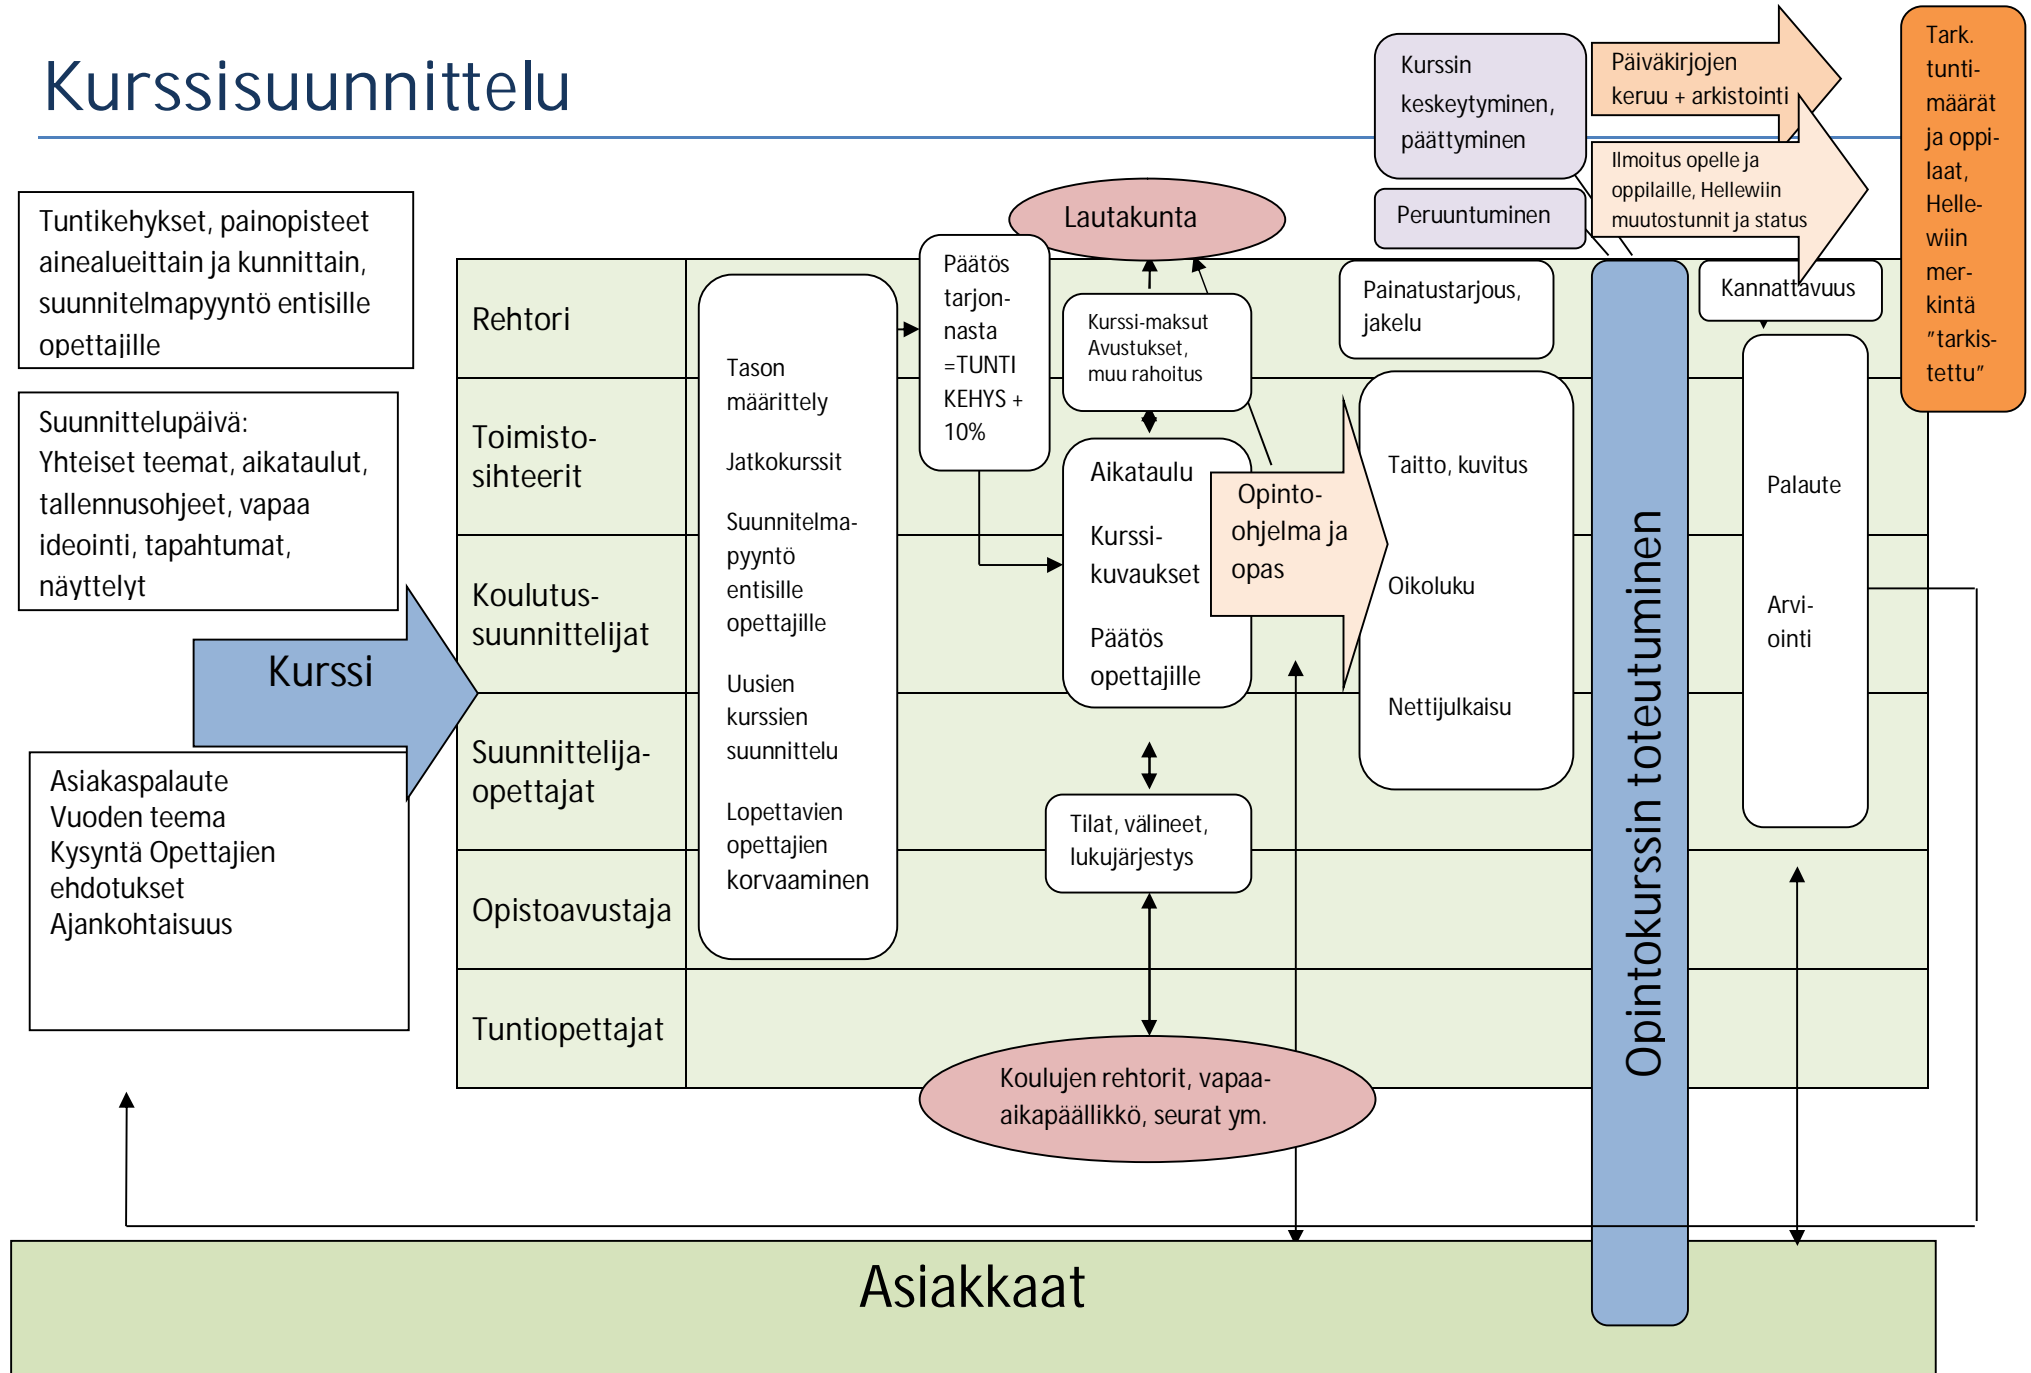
Kurssisuunnittelu

Tuntikehykset, painopisteet ainealueittain ja kunnittain, suunnitelmapyyntö entisille opettajille

Suunnittelupäivä: Yhteiset teemat, aikataulut, tallennusohjeet, vapaa ideointi, tapahtumat, näyttelyt

Kurssi

Asiakaspalaute
Vuoden teema
Kysyntä Opettajien ehdotukset
Ajankohtaisuus

Rehtori

Toimisto-sihteerit

Koulutus-suunnittelijat

Suunnittelija-opettajat

Opistoavustaja

Tuntiopettajat

Tason määrittely

Jatkokurssit

Suunnitelma-pyyntö entisille opettajille

Uusien kurssien suunnittelu

Lopettavien opettajien korvaaminen

Päätös tarjon-nasta =TUNTI KEHYS + 10%

Lautakunta

Kurssi-maksut Avustukset, muu rahoitus

Aikataulu

Kurssi-kuvaukset

Päätös opettajille

Opinto-ohjelma ja opas

Tilat, välineet, lukujärjestys

Koulujen rehtorit, vapaa-aikapäällikkö, seurat ym.

Kurssin keskeytyminen, päättyminen

Peruuntuminen

Päiväkirjojen keruu + arkistointi

Ilmoitus opelle ja oppilaille, Hellewiin muutostunnit ja status

Painatustarjous, jakelu

Taitto, kuvitus

Oikoluku

Nettijulkaisu

Opintokurssin toteutuminen

Kannattavuus

Palaute

Arvi-ointi

Tark. tunti-määrät ja oppi-laat, Helle-wiin mer-kintä "tarkis-tettu"

Asiakkaat